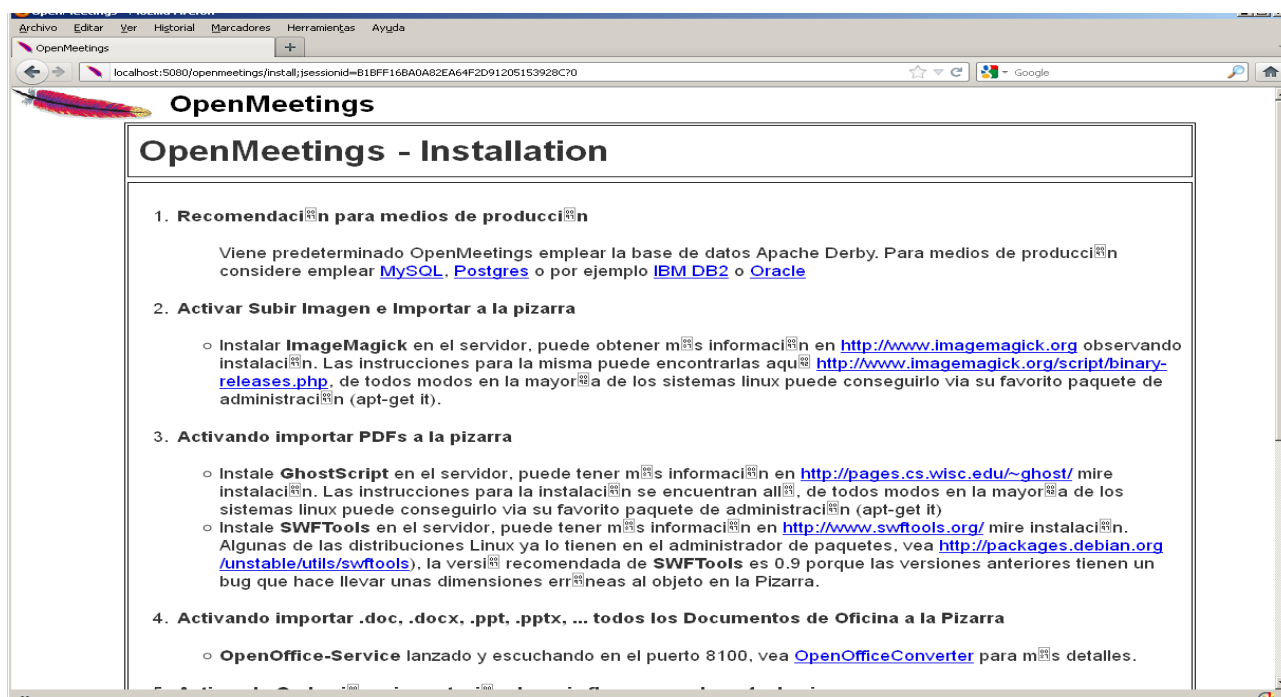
Archivo Editar Ver Historial Marcadores Herramientas Ayuda
OpenMeetings
+
localhost:5080/openmeetings/install;jsessionid=B1BFF16BA0A82EA64F2D91205153928C?0
Google

OpenMeetings

OpenMeetings - Installation

1. Recomendaci�n para medios de producci�n

Viene predeterminado OpenMeetings emplear la base de datos Apache Derby. Para medios de producci�n considere emplear MySQL, Postgres o por ejemplo IBM DB2 o Oracle

2. Activar Subir Imagen e Importar a la pizarra

○ Instalar ImageMagick en el servidor, puede obtener m�s informaci�n en http://www.imagemagick.org observando instalaci�n. Las instrucciones para la misma puede encontrarlas aqu� http://www.imagemagick.org/script/binary-releases.php, de todos modos en la mayor�a de los sistemas linux puede conseguirlo via su favorito paquete de administraci�n (apt-get it).

3. Activando importar PDFs a la pizarra

○ Instale GhostScript en el servidor, puede tener m�s informaci�n en http://pages.cs.wisc.edu/~ghost/ mire instalaci�n. Las instrucciones para la instalaci�n se encuentran all�, de todos modos en la mayor�a de los sistemas linux puede conseguirlo via su favorito paquete de administraci�n (apt-get it)
○ Instale SWFTools en el servidor, puede tener m�s informaci�n en http://www.swftools.org/ mire instalaci�n. Algunas de las distribuciones Linux ya lo tienen en el administrador de paquetes, vea http://packages.debian.org/unstable/utils/swftools), la versi� recomendada de SWFTools es 0.9 porque las versiones anteriores tienen un bug que hace llevar unas dimensiones err�neas al objeto en la Pizarra.

4. Activando importar .doc, .docx, .ppt, .pptx, ... todos los Documentos de Oficina a la Pizarra

○ OpenOffice-Service lanzado y escuchando en el puerto 8100, vea OpenOfficeConverter para m�s detalles.

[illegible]